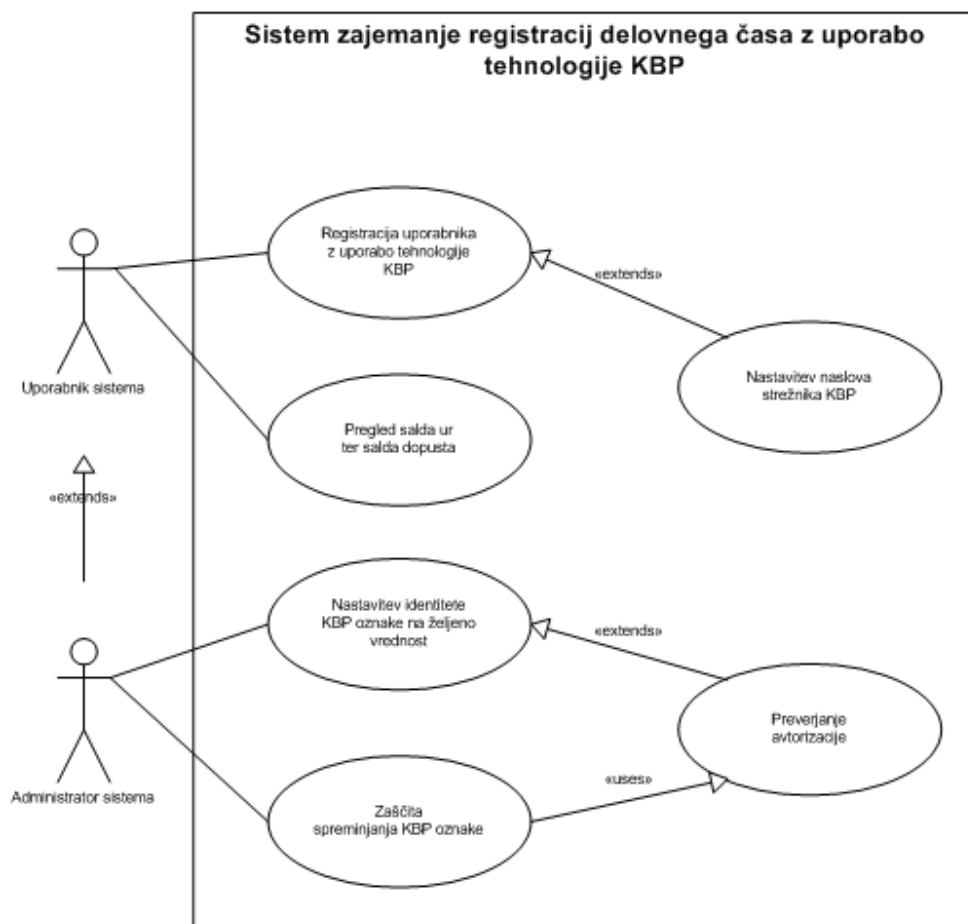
Sistem zajemanje registracij delovnega časa z uporabo tehnologije KBP

Uporabnik sistema

Registracija uporabnika z uporabo tehnologije KBP

«extends»

Nastavitev naslova strežnika KBP

Pregled salda ur ter salda dopusta

«extends»

Nastavitev identitete KBP oznake na željeno vrednost

«extends»

Preverjanje avtorizacije

Administrator sistema

«uses»

Zaščita spreminjanja KBP oznake